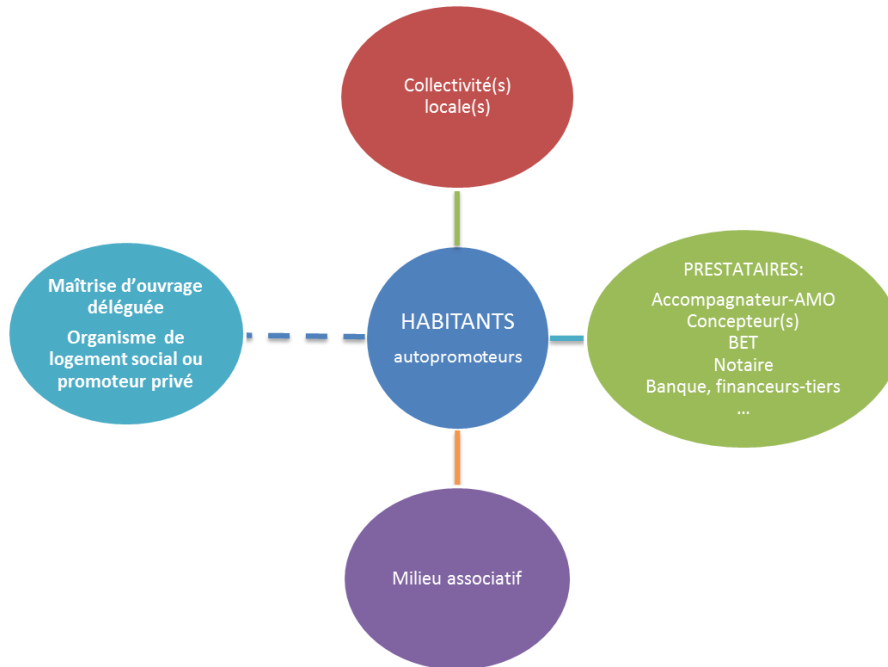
Collectivité(s) locale(s)

Maîtrise d'ouvrage déléguée

Organisme de logement social ou promoteur privé

HABITANTS

autopromoteurs

PRESTATAIRES:

Accompagnateur-AMO
Concepteur(s)
BET
Notaire
Banque, financeurs-tiers
...

Milieu associatif